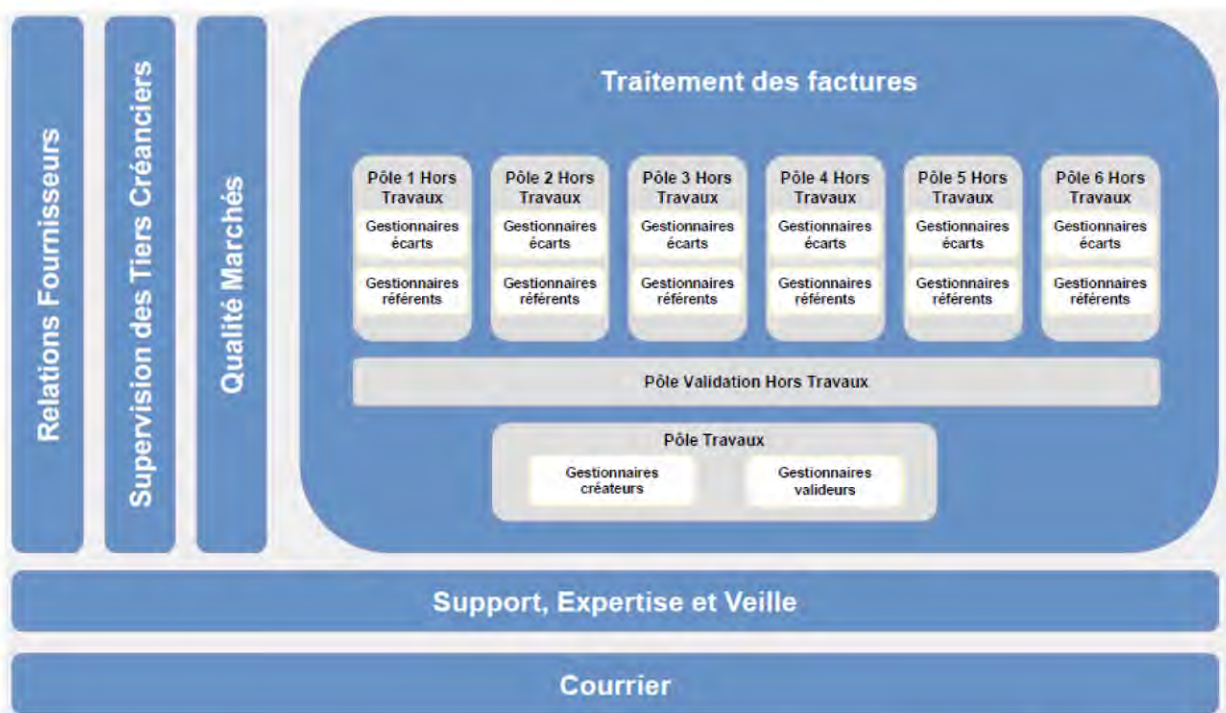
Relations Fournisseurs

Supervision des Tiers Créanciers

Qualité Marchés

Traitement des factures

Pôle 1 Hors Travaux
Gestionnaires écarts
Gestionnaires référents

Pôle 2 Hors Travaux
Gestionnaires écarts
Gestionnaires référents

Pôle 3 Hors Travaux
Gestionnaires écarts
Gestionnaires référents

Pôle 4 Hors Travaux
Gestionnaires écarts
Gestionnaires référents

Pôle 5 Hors Travaux
Gestionnaires écarts
Gestionnaires référents

Pôle 6 Hors Travaux
Gestionnaires écarts
Gestionnaires référents

Pôle Validation Hors Travaux

Pôle Travaux
Gestionnaires créateurs
Gestionnaires valideurs

Support, Expertise et Veille

Courrier